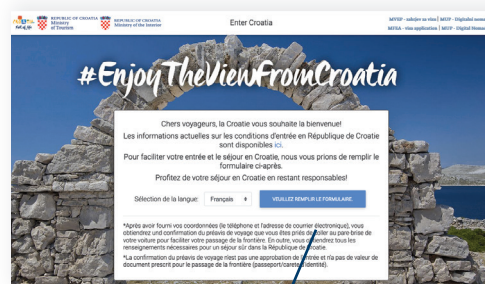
REPUBLIC OF CROATIA Ministry of Tourism

REPUBLIC OF CROATIA Ministry of the Interior

Enter Croatia

MVEP - zahtjev za vizu | MUP - Digitalni nomadi
MFEA - visa application | MUP - Digital Nomads

#EnjoyTheViewFromCroatia

Chers voyageurs, la Croatie vous souhaite la bienvenue!

Les informations actuelles sur les conditions d'entrée en République de Croatie sont disponibles ici.

Pour faciliter votre entrée et le séjour en Croatie, nous vous prions de remplir le formulaire ci-après.

Profitez de votre séjour en Croatie en restant responsables!

Sélection de la langue: Français

VEUILLEZ REMPLIR LE FORMULAIRE.

*Après avoir fourni vos coordonnées (le téléphone et l'adresse de courrier électronique), vous obtiendrez confirmation du préavis de voyage que vous êtes priés de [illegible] au pare-brise de votre voiture pour faciliter votre passage de la frontière. En outre, vous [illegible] tous les renseignements nécessaires pour un séjour sûr dans la République de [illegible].

*La confirmation du préavis de voyage n'est pas une approbation de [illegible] et n'a pas de valeur de document prescrit pour le passage de la frontière (passeport/carte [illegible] identité).